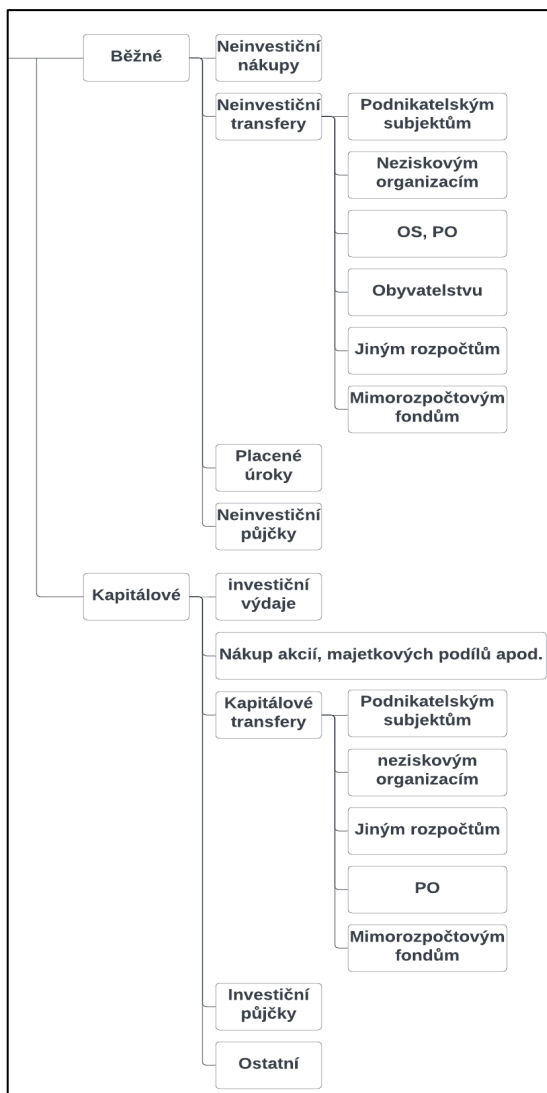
Běžné

Neinvestiční nákupy

Neinvestiční transfery

Podnikatelským subjektům

Neziskovým organizacím

OS, PO

Obyvatelstvu

Jiným rozpočtům

Mimorozpočtovým fondům

Placené úroky

Neinvestiční půjčky

Kapitálové

investiční výdaje

Nákup akcií, majetkových podílů apod.

Kapitálové transfery

Podnikatelským subjektům

neziskovým organizacím

Jiným rozpočtům

PO

Mimorozpočtovým fondům

Investiční půjčky

Ostatní